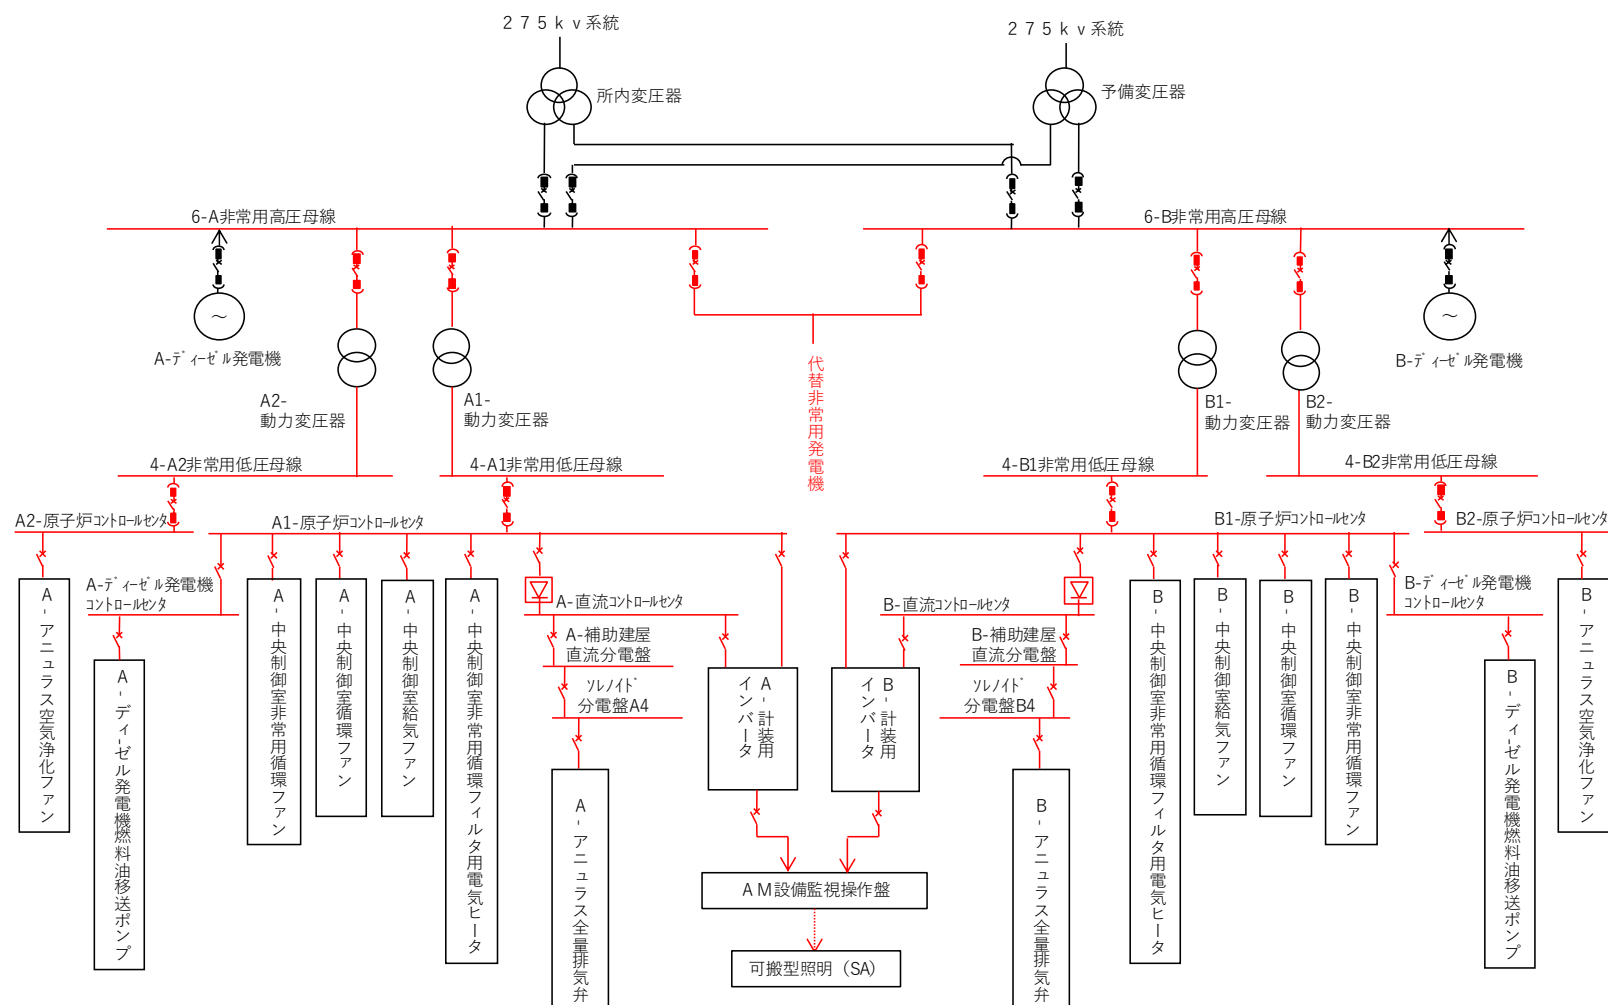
２７５ｋｖ系統

２７５ｋｖ系統

所内変圧器

予備変圧器

6-A非常用高圧母線

6-B非常用高圧母線

A-ディーゼル発電機

B-ディーゼル発電機

代替非常用発電機

A2-
動力変圧器

A1-
動力変圧器

B1-
動力変圧器

B2-
動力変圧器

4-A2非常用低圧母線

4-A1非常用低圧母線

4-B1非常用低圧母線

4-B2非常用低圧母線

A2-原子炉コントロールセンタ

A1-原子炉コントロールセンタ

B1-原子炉コントロールセンタ

B2-原子炉コントロールセンタ

A-アニュラス空気浄化ファン

A-ディーゼル発電機コントロールセンタ

A-ディーゼル発電機燃料油移送ポンプ

A-中央制御室非常用循環ファン

A-中央制御室循環ファン

A-中央制御室給気ファン

A-中央制御室非常用循環フィルタ用電気ヒータ

A-直流コントロールセンタ

A-補助建屋直流分電盤

ソレノイド分電盤A4

A-アニュラス全量排気弁

A-計装用インバータ

B-計装用インバータ

B-直流コントロールセンタ

B-補助建屋直流分電盤

ソレノイド分電盤B4

B-アニュラス全量排気弁

B-中央制御室非常用循環フィルタ用電気ヒータ

B-中央制御室給気ファン

B-中央制御室循環ファン

B-中央制御室非常用循環ファン

B-ディーゼル発電機コントロールセンタ

B-ディーゼル発電機燃料油移送ポンプ

B-アニュラス空気浄化ファン

ＡＭ設備監視操作盤

可搬型照明（SA）